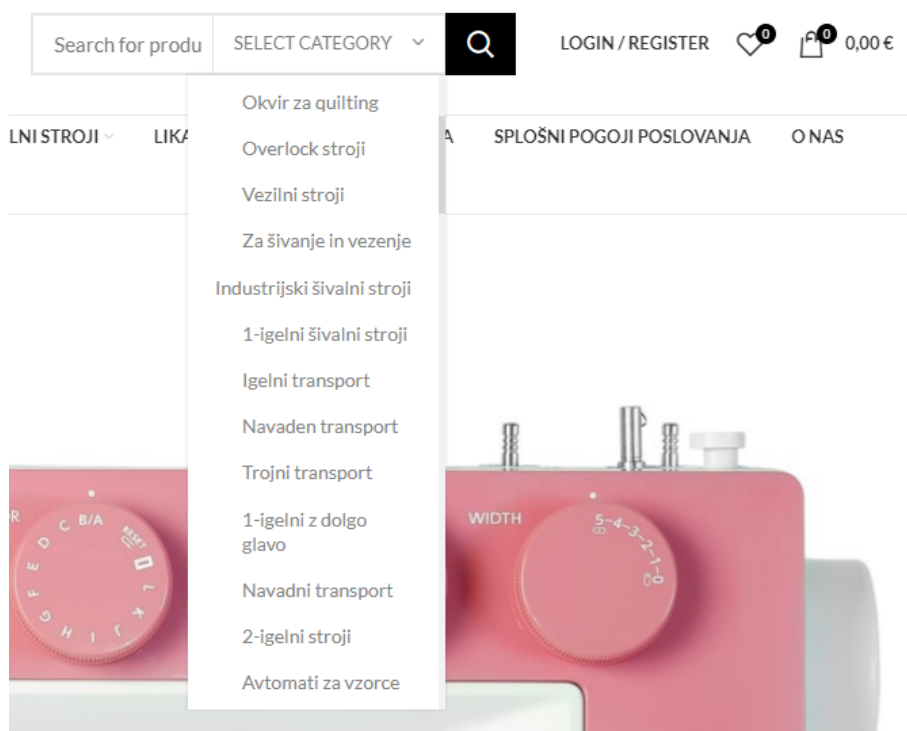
Search for produ
SELECT CATEGORY

LOGIN / REGISTER
0
0
0,00 €

LNI STROJI
LIKA
A
SPLOŠNI POGOJI POSLOVANJA
O NAS

Okvir za quilting
Overlock stroji
Vezilni stroji
Za šivanje in vezenje
Industrijski šivalni stroji
1-igelni šivalni stroji
Igelni transport
Navaden transport
Trojni transport
1-igelni z dolgo glavo
Navadni transport
2-igelni stroji
Avtomati za vzorce

B/A
C
D
E
F
G
H
I
J
K
L
RESET
R
WIDTH
5
4
3
2
1
0